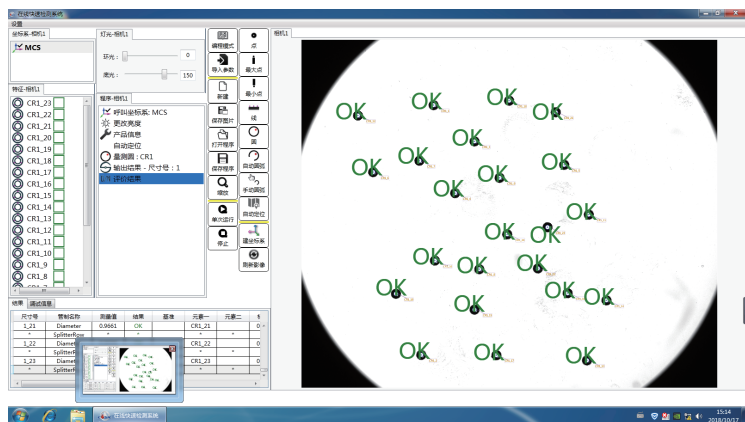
在线快速检测系统

设置

坐标系-相机1

MCS

灯光-相机1

环光： 0

背光： 150

编程模式

导入参数

新建

保存图片

打开程序

保存程序

缩放

单次运行

停止

点

最大点

最小点

线

圆

自动圆弧

手动圆弧

自动定位

建坐标系

刷新影像

相机1

特征-相机1

CR1_23
CR1_22
CR1_21
CR1_20
CR1_19
CR1_18
CR1_17
CR1_16
CR1_15
CR1_14
CR1_13
CR1_12
CR1_11
CR1_10
CR1_9
CR1_8

程序-相机1

呼叫坐标系: MCS
更改亮度
产品信息
自动定位
量测圆：CR1
输出结果 - 尺寸号：1
评价结果

结果 调试信息

| 尺寸号 | 要素名称 | 测量值 | 结果 | 基准 | 元素一 | 元素二 |
|---|---|---|---|---|---|---|
| 1_21 | Diameter | 0.9661 | OK | | CR1_21 | |
| * | SplitterRow | * | * | * | * | * |
| 1_22 | Diamete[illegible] | | | | CR1_22 | |
| * | SplitterR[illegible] | | | | | * |
| 1_23 | Diamete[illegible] | | | | CR1_23 | |
| * | SplitterR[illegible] | | | | | * |

OK OK OK OK OK OK OK OK OK OK OK OK OK OK OK OK OK OK OK OK OK OK OK OK OK

在线快速检测系统

15:14
2018/10/17